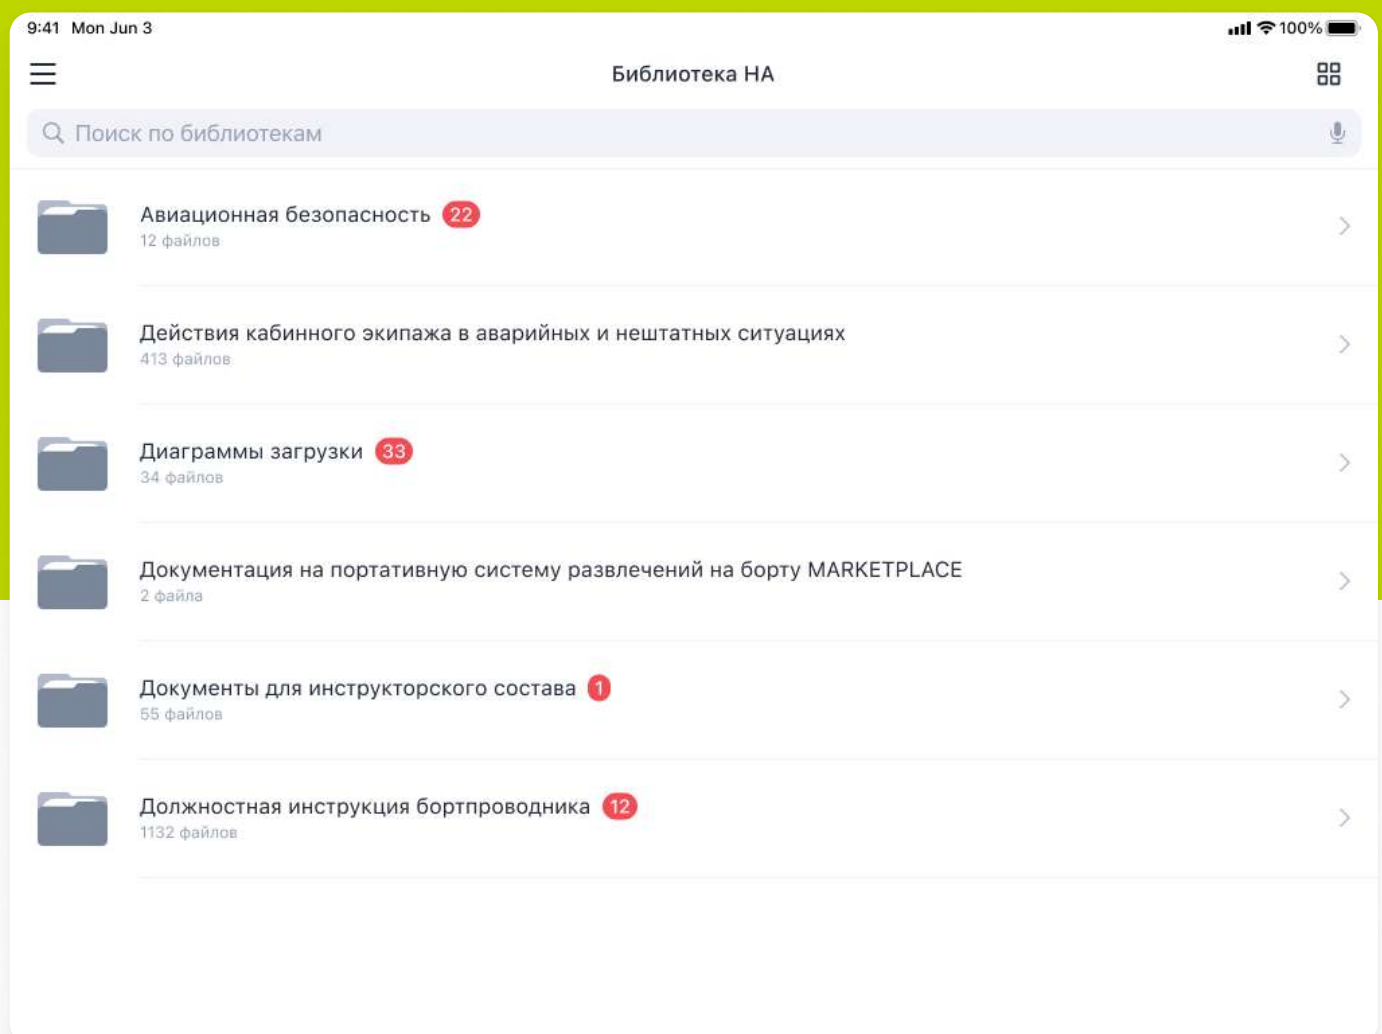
9:41 Mon Jun 3

100%

Библиотека НА

Поиск по библиотекам

Авиационная безопасность 22
12 файлов

Действия кабинного экипажа в аварийных и нештатных ситуациях
413 файлов

Диаграммы загрузки 33
34 файлов

Документация на портативную систему развлечений на борту MARKETPLACE
2 файла

Документы для инструкторского состава 1
55 файлов

Должностная инструкция бортпроводника 12
1132 файлов